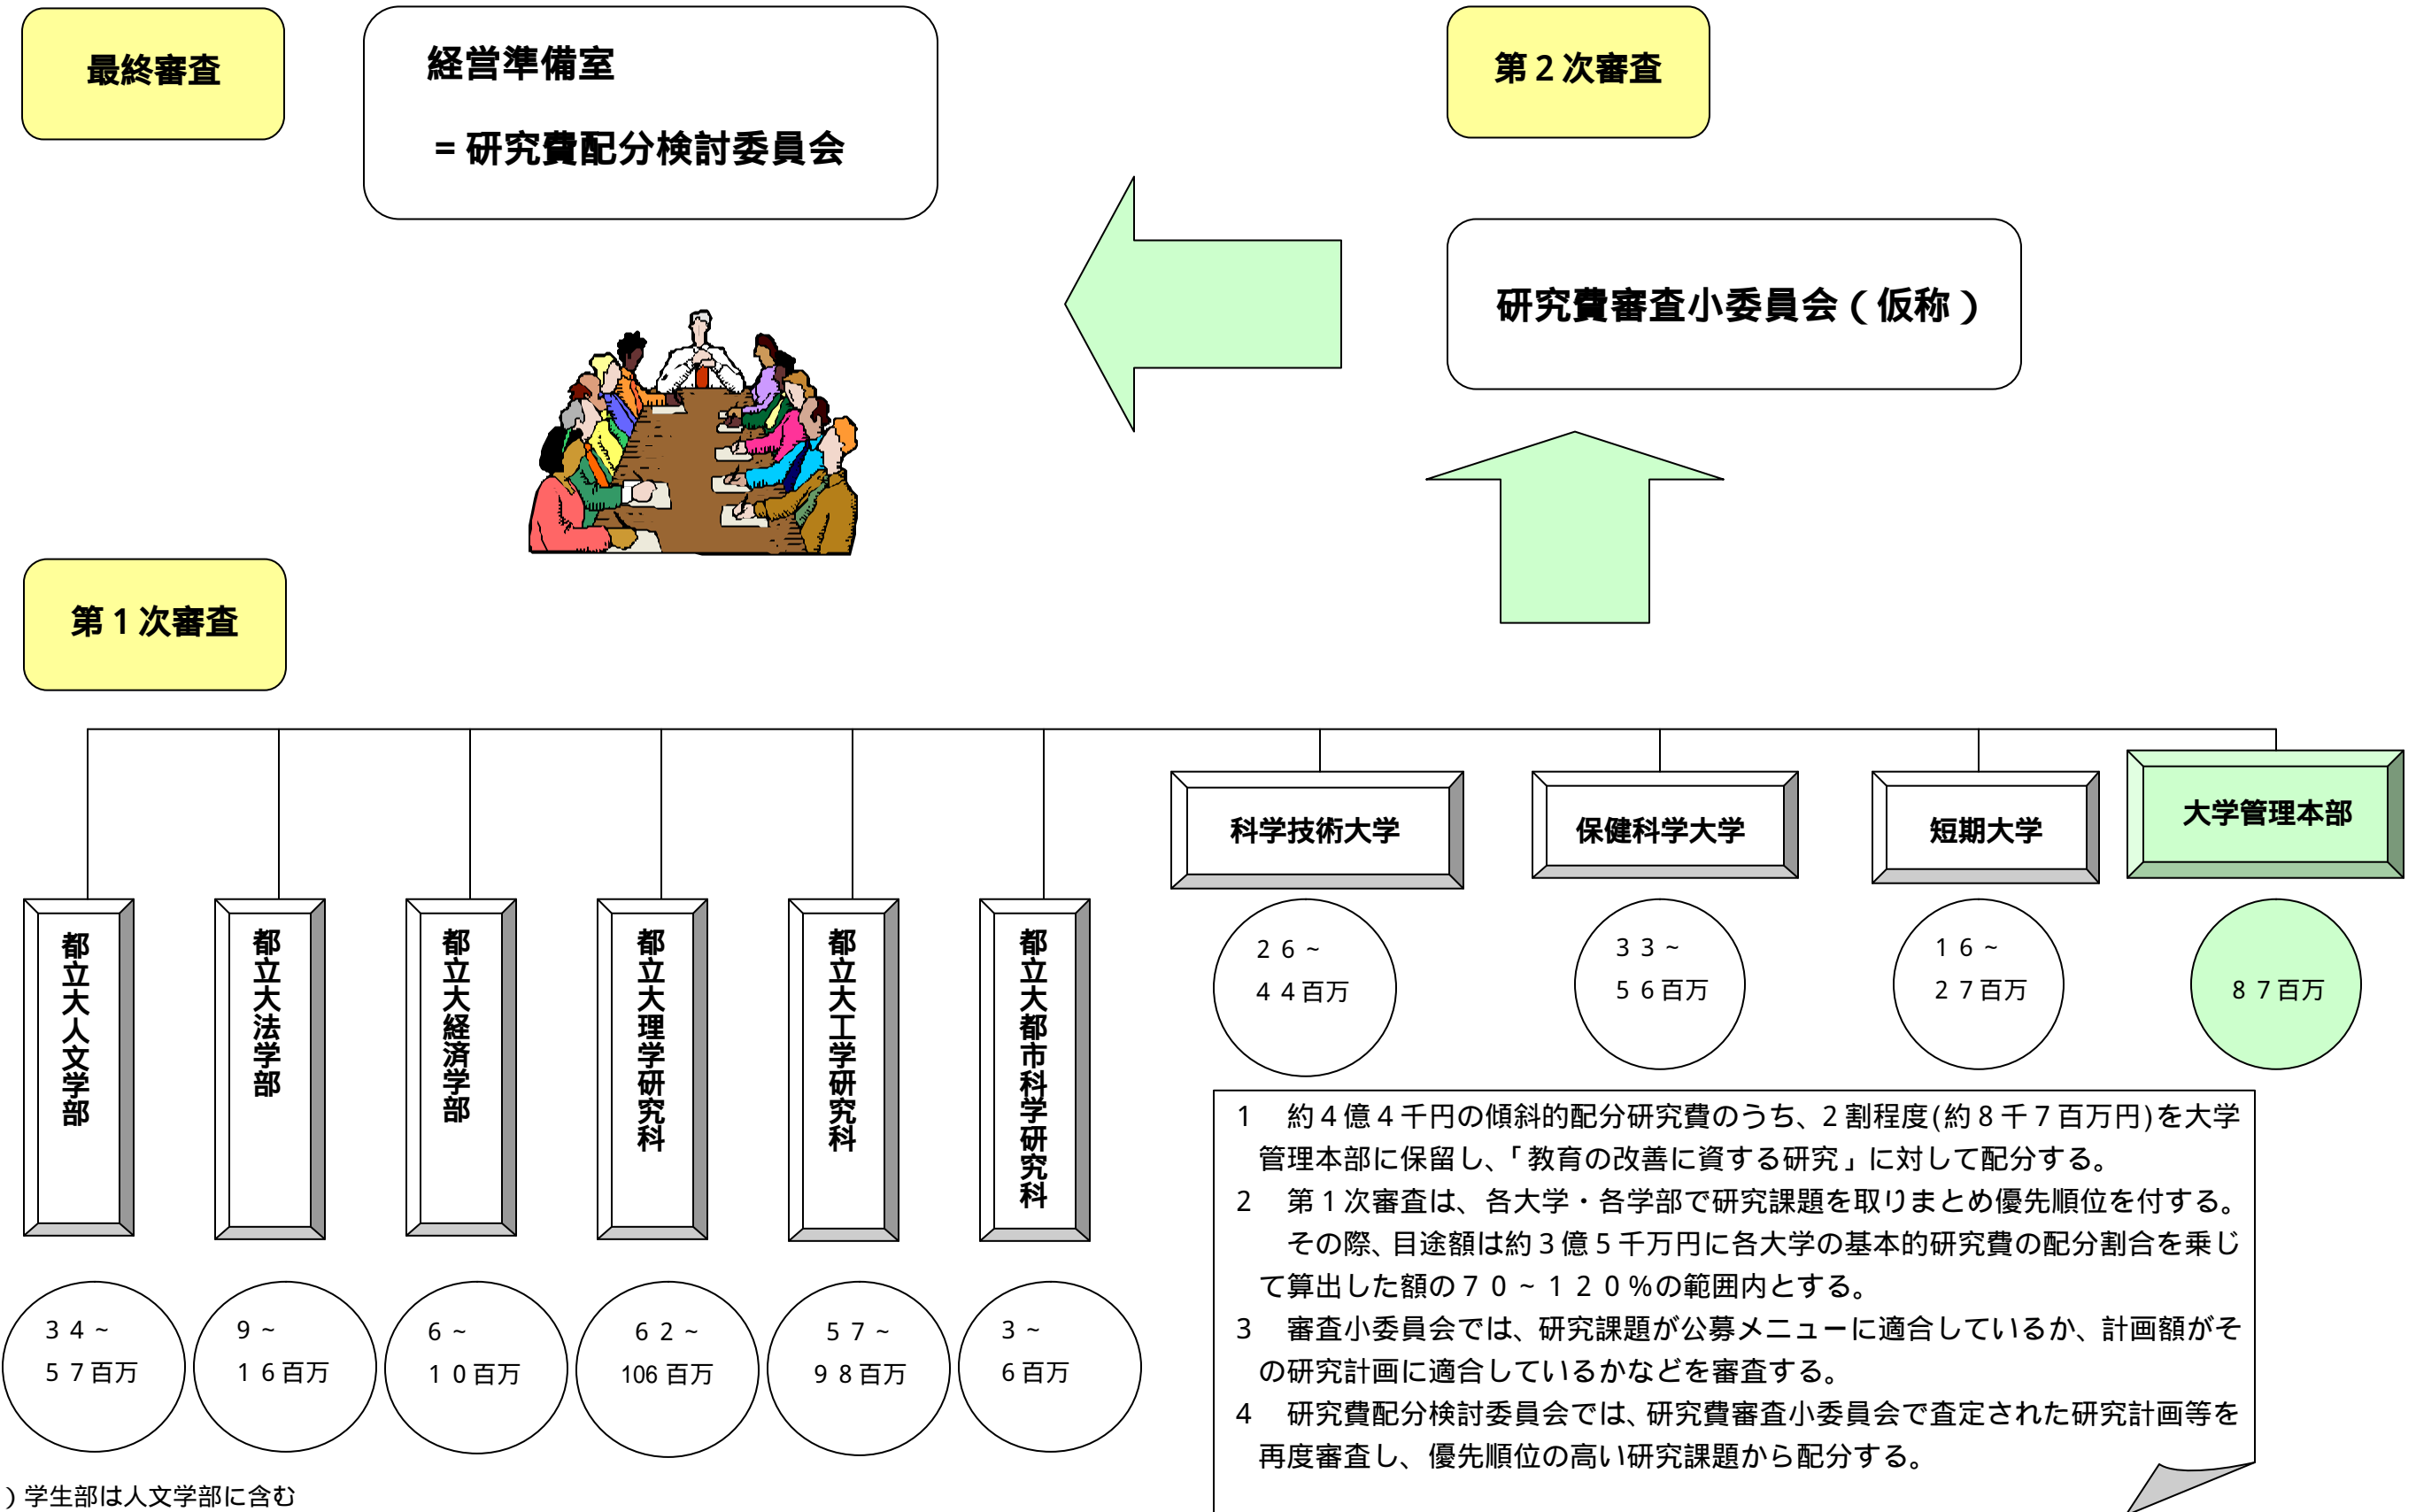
最終審査

経営準備室

＝研究費配分検討委員会

第２次審査

研究費審査小委員会（仮称）

第１次審査

都立大人文学部

都立大法学部

都立大経済学部

都立大理学研究科

都立大工学研究科

都立大都市科学研究科

科学技術大学

保健科学大学

短期大学

大学管理本部

２６～
４４百万

３３～
５６百万

１６～
２７百万

８７百万

３４～
５７百万

９～
１６百万

６～
１０百万

６２～
106 百万

５７～
９８百万

３～
６百万

１　約４億４千円の傾斜的配分研究費のうち、２割程度(約８千７百万円)を大学管理本部に保留し、「教育の改善に資する研究」に対して配分する。

２　第１次審査は、各大学・各学部で研究課題を取りまとめ優先順位を付する。

その際、目途額は約３億５千万円に各大学の基本的研究費の配分割合を乗じて算出した額の７０～１２０％の範囲内とする。

３　審査小委員会では、研究課題が公募メニューに適合しているか、計画額がその研究計画に適合しているかなどを審査する。

４　研究費配分検討委員会では、研究費審査小委員会で査定された研究計画等を再度審査し、優先順位の高い研究課題から配分する。

）学生部は人文学部に含む